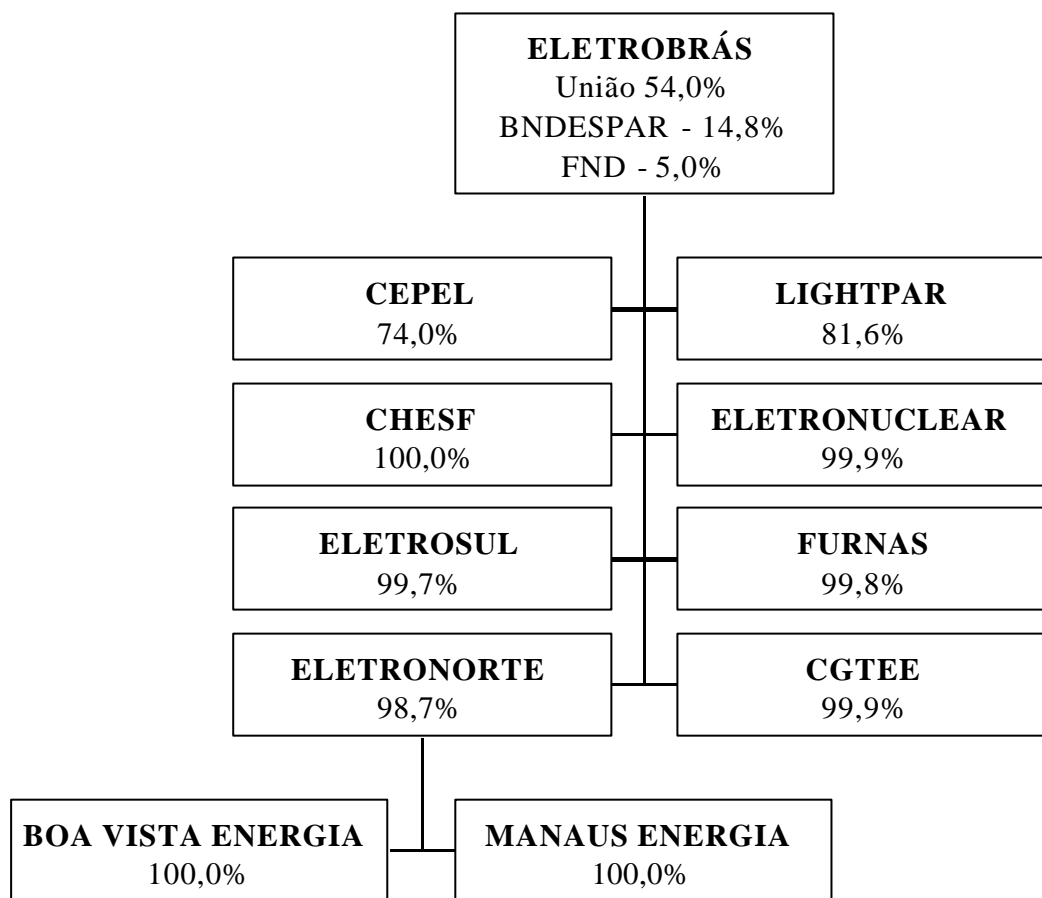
ELETROBRÁS
União 54,0%
BNDESPAR - 14,8%
FND - 5,0%

CEPEL
74,0%

LIGHTPAR
81,6%

CHESF
100,0%

ELETRONUCLEAR
99,9%

ELETROSUL
99,7%

FURNAS
99,8%

ELETRONORTE
98,7%

CGTEE
99,9%

BOA VISTA ENERGIA
100,0%

MANAUS ENERGIA
100,0%